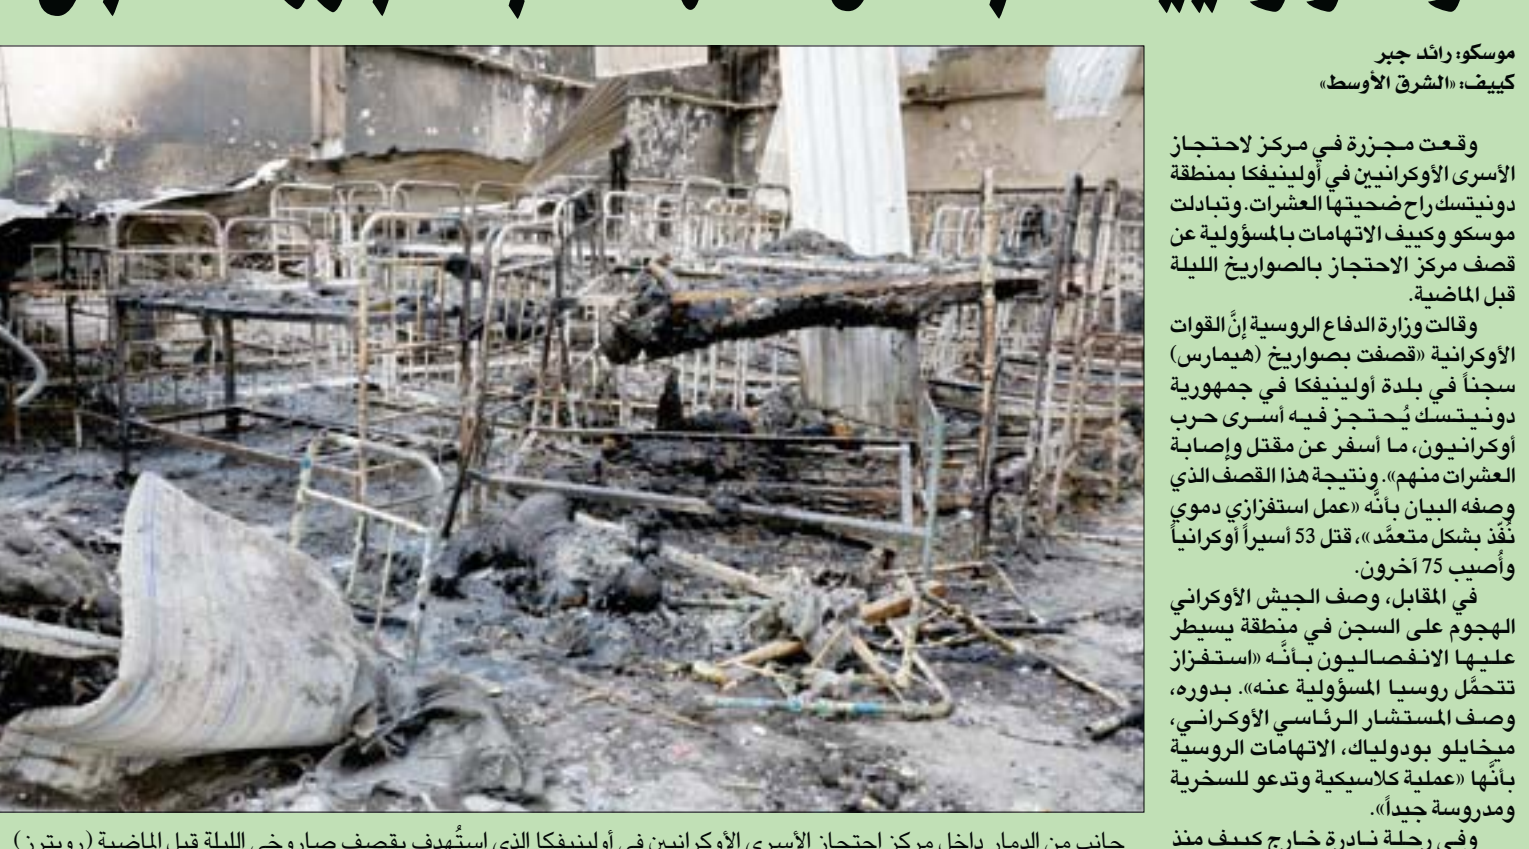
موسكو: رائد جبر
كييف: «الشرق الأوسط»

وقعت مجزرة في مركز لاحتجاز الأسرى الأوكرانيين في أولينيفكا بمنطقة دونيتسك راح ضحيتها العشرات. وتبادلت موسكو وكييف الاتهامات بالمسؤولية عن قصف مركز الاحتجاز بالصواريخ الليلة قبل الماضية.

وقالت وزارة الدفاع الروسية إنَّ القوات الأوكرانية «قصفت بصواريخ (هيمارس) سجناً في بلدة أولينيفكا في جمهورية دونيتسك يُحتجز فيه أسرى حرب أوكرانيون، ما أسفر عن مقتل وإصابة العشرات منهم». ونتيجة هذا القصف الذي وصفه البيان بأنَّه «عمل استفزازي دموي نُفِّذ بشكل متعمَّد»، قتل 53 أسيراً أوكرانياً وأُصيب 75 آخرون.

في المقابل، وصف الجيش الأوكراني الهجوم على السجن في منطقة يسيطر عليها الانفصاليون بأنَّه «استفزاز تتحمَّل روسيا المسؤولية عنه». بدوره، وصف المستشار الرئاسي الأوكراني، ميخايلو بودولياك، الاتهامات الروسية بأنَّها «عملية كلاسيكية وتدعو للسخرية ومدروسة جيداً».

وفي رحلة نادرة خارج كييف منذ

جانب من الدمار داخل مركز احتجاز الأسرى الأوكرانيين في أولينيفكا الذي استُهدف بقصف صاروخي الليلة قبل الماضية (رويترز)